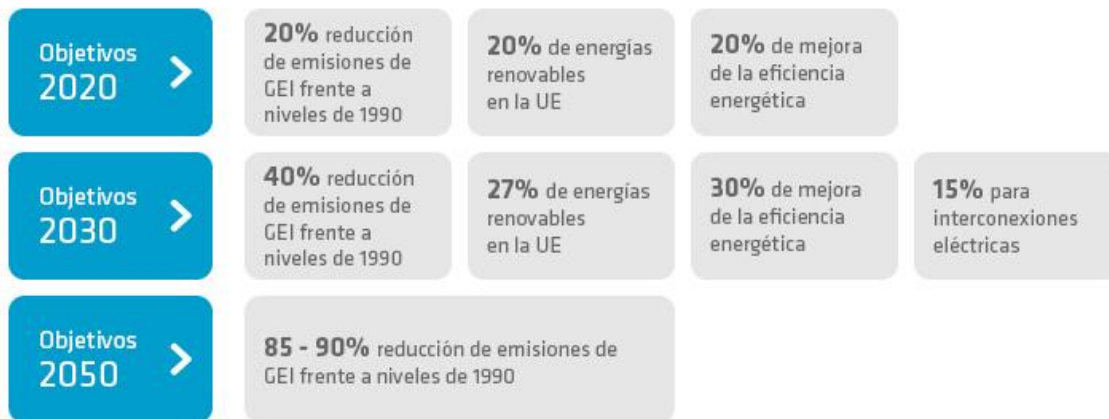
Objetivos 2020

20% reducción de emisiones de GEI frente a niveles de 1990

20% de energías renovables en la UE

20% de mejora de la eficiencia energética

Objetivos 2030

40% reducción de emisiones de GEI frente a niveles de 1990

27% de energías renovables en la UE

30% de mejora de la eficiencia energética

15% para interconexiones eléctricas

Objetivos 2050

85 - 90% reducción de emisiones de GEI frente a niveles de 1990